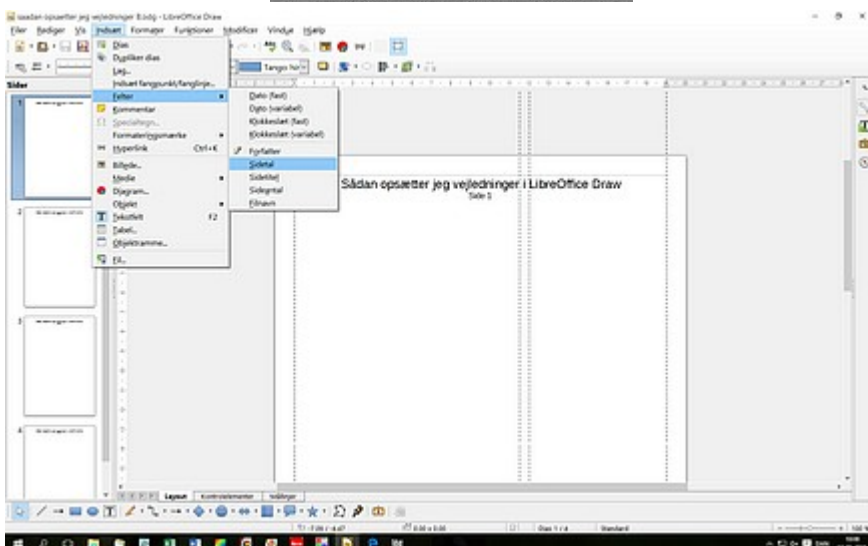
saadan opsaetter jeg vejledninger 8.odg - LibreOffice Draw

Filer Rediger Vis Indsæt Formater Funktioner Modificer Vindue Hjælp

Sider

Dias
Duplikér dias
Lag...
Indsæt fangpunkt/fanglinje...
Felter
Kommentar
Specialtegn...
Formateringsmærke
Hyperlink Ctrl+K
Billede...
Medie
Diagram...
Objekt
Tekstfelt F2
Tabel...
Objektramme...
Fil...

Dato (fast)
Dato (variabel)
Klokkeslæt (fast)
Klokkeslæt (variabel)
Forfatter
Sidetal
Sidetitel
Sideantal
Filnavn

Tango hvid

Sådan opsætter jeg vejledninger i LibreOffice Draw
Side 1

Layout Kontrolelementer Stiklinjer

Dias 1 / 4 Standard